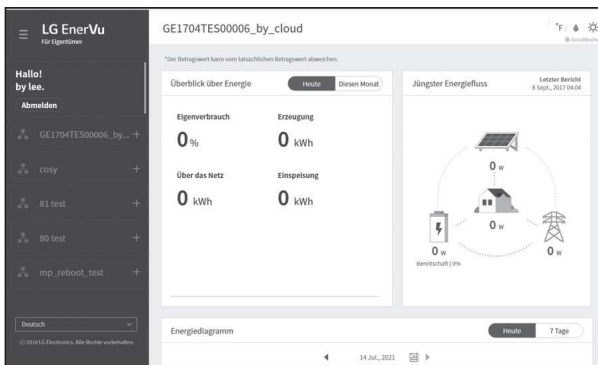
LG EnerVu
Für Eigentümer

Hallo!
by lee.

Abmelden

GE1704TES00006_by... +

cosy +

81 test +

80 test +

mp_reboot_test +

Deutsch

© 2018 LG Electronics. Alle Rechte vorbehalten.

GE1704TES00006_by_cloud

°F

*Der Betragswert kann vom tatsächlichen Betragswert abweichen.

Überblick über Energie

Heute | Diesen Monat

Eigenverbrauch
0 %

Erzeugung
0 kWh

Über das Netz
0 kWh

Einspeisung
0 kWh

Jüngster Energiefluss

Letzter Bericht
8 Sept., 2017 04:04

0 W

0 W

0 W

0 W

Bereitschaft | 0%

Energiediagramm

Heute | 7 Tage

14 Jul., 2021